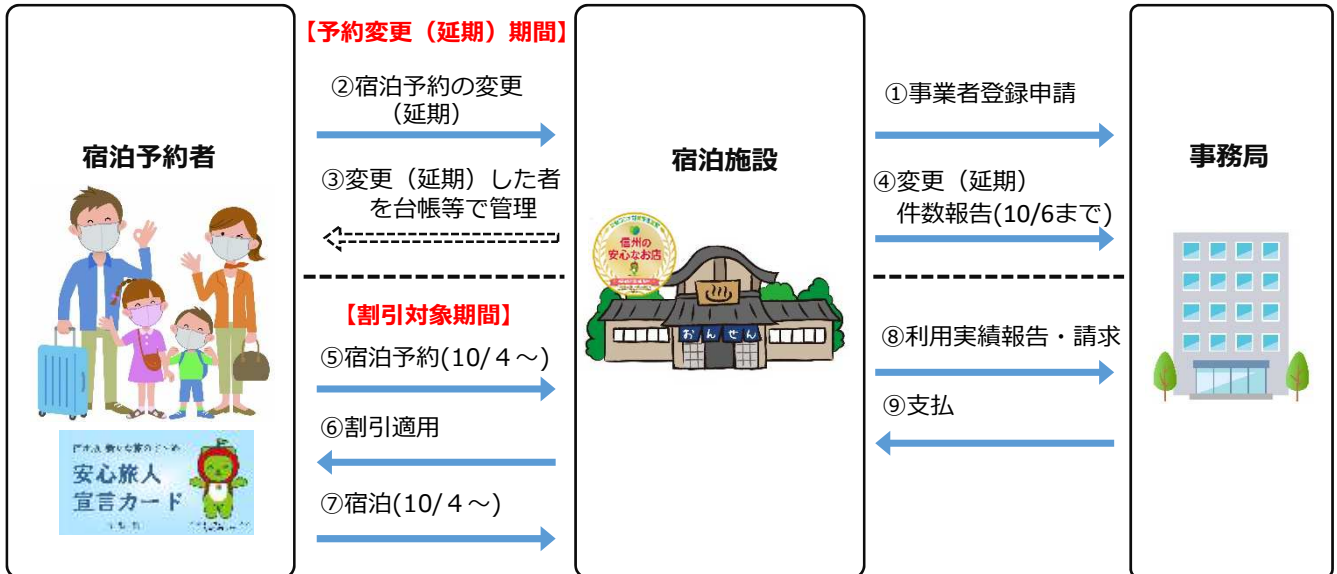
宿泊予約者

安心旅人
宣言カード

【予約変更（延期）期間】

②宿泊予約の変更（延期）

③変更（延期）した者を台帳等で管理

【割引対象期間】

⑤宿泊予約(10/４～)

⑥割引適用

⑦宿泊(10/４～)

宿泊施設

信州の安心なお店

おんせん

①事業者登録申請

④変更（延期）件数報告(10/6まで)

⑧利用実績報告・請求

⑨支払

事務局